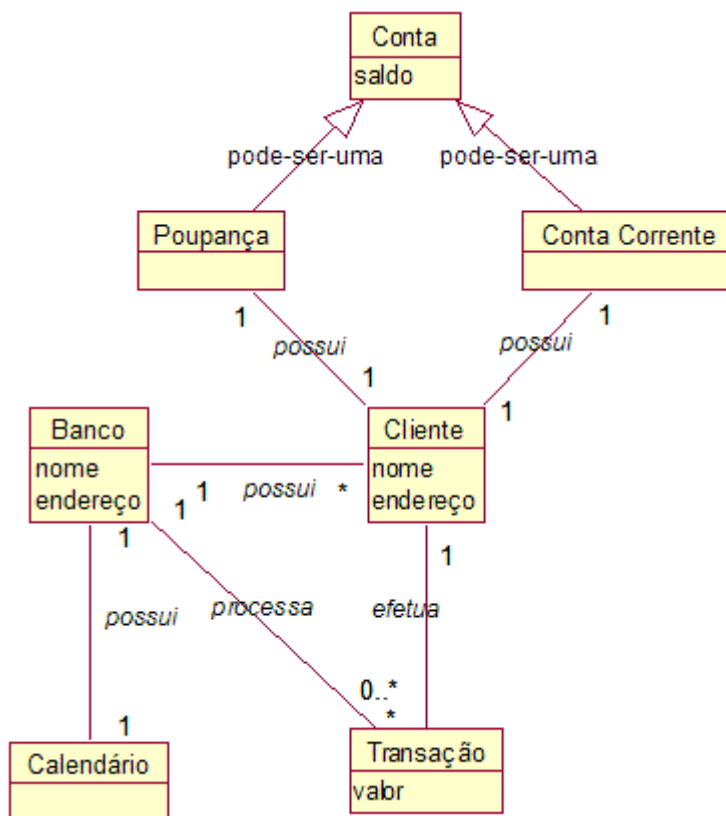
Conta
saldo

pode-ser-uma
pode-ser-uma

Poupança
Conta Corrente

1
possui
1
1
possui
1

Banco
nome
endereço

Cliente
nome
endereço

1
possui
*
1
1

possui
processa
efetua
1

0..*
*
1

Calendário
Transação
valor